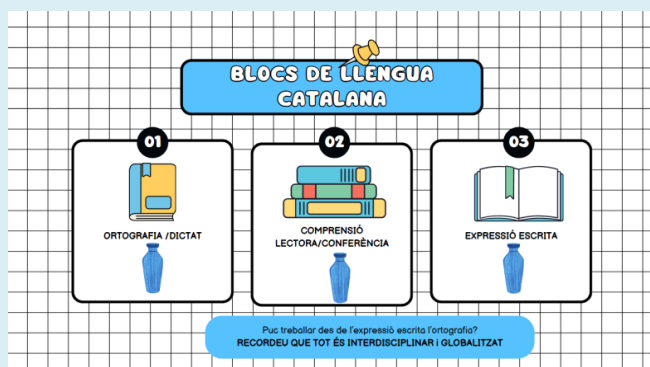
BLOCS DE LLENGUA CATALANA

01
ORTOGRAFIA /DICTAT

02
COMPRENSIÓ LECTORA/CONFERÈNCIA

03
EXPRESSIÓ ESCRITA

Puc treballar des de l'expressió escrita l'ortografia?
RECORDEU QUE TOT ÉS INTERDISCIPLINAR i GLOBALITZAT